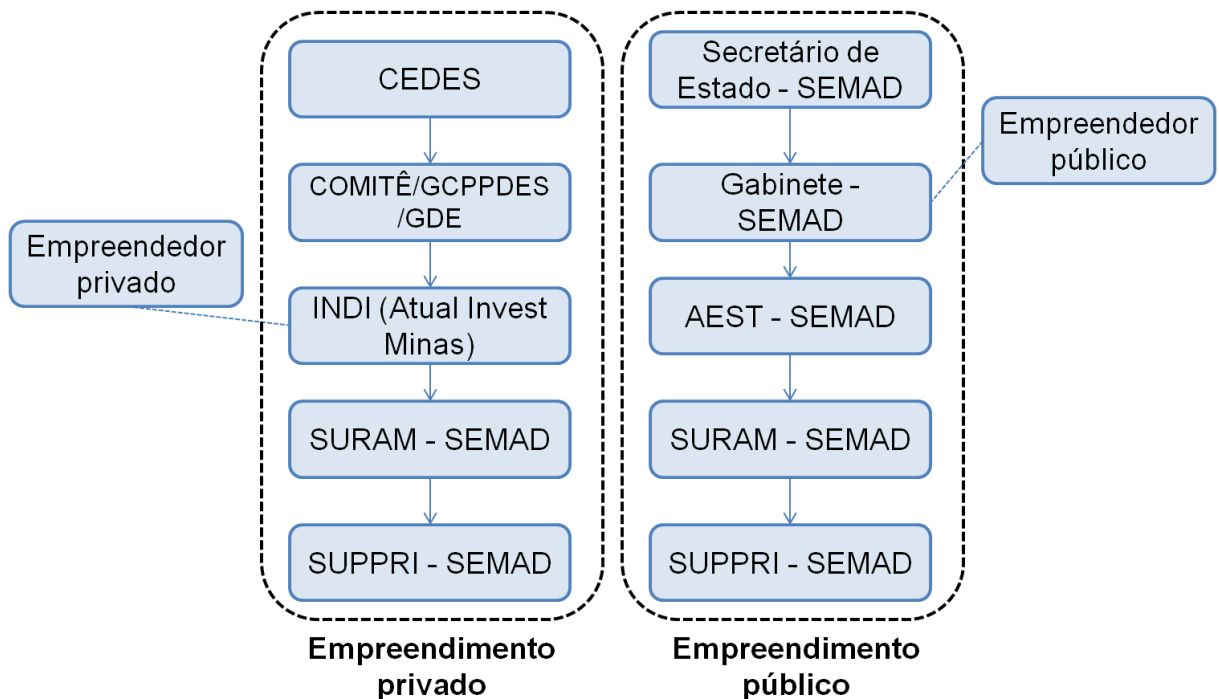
Empreendedor privado

CEDES

COMITÊ/GCPPDES /GDE

INDI (Atual Invest Minas)

SURAM - SEMAD

SUPPRI - SEMAD

Empreendimento privado

Secretário de Estado - SEMAD

Gabinete - SEMAD

AEST - SEMAD

SURAM - SEMAD

SUPPRI - SEMAD

Empreendedor público

Empreendimento público